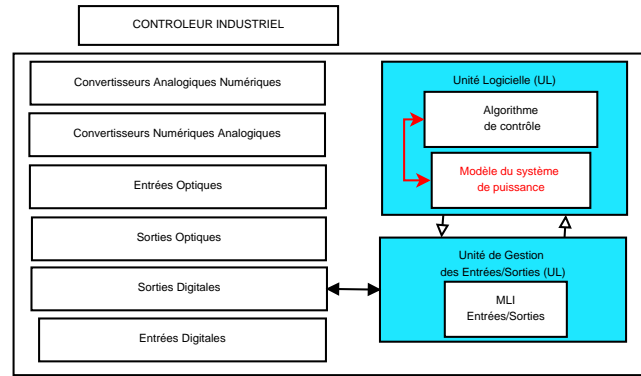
CONTROLEUR INDUSTRIEL

Convertisseurs Analogiques Numériques

Convertisseurs Numériques Analogiques

Entrées Optiques

Sorties Optiques

Sorties Digitales

Entrées Digitales

Unité Logicielle (UL)

Algorithme de contrôle

Modèle du système de puissance

Unité de Gestion des Entrées/Sorties (UL)

MLI Entrées/Sorties